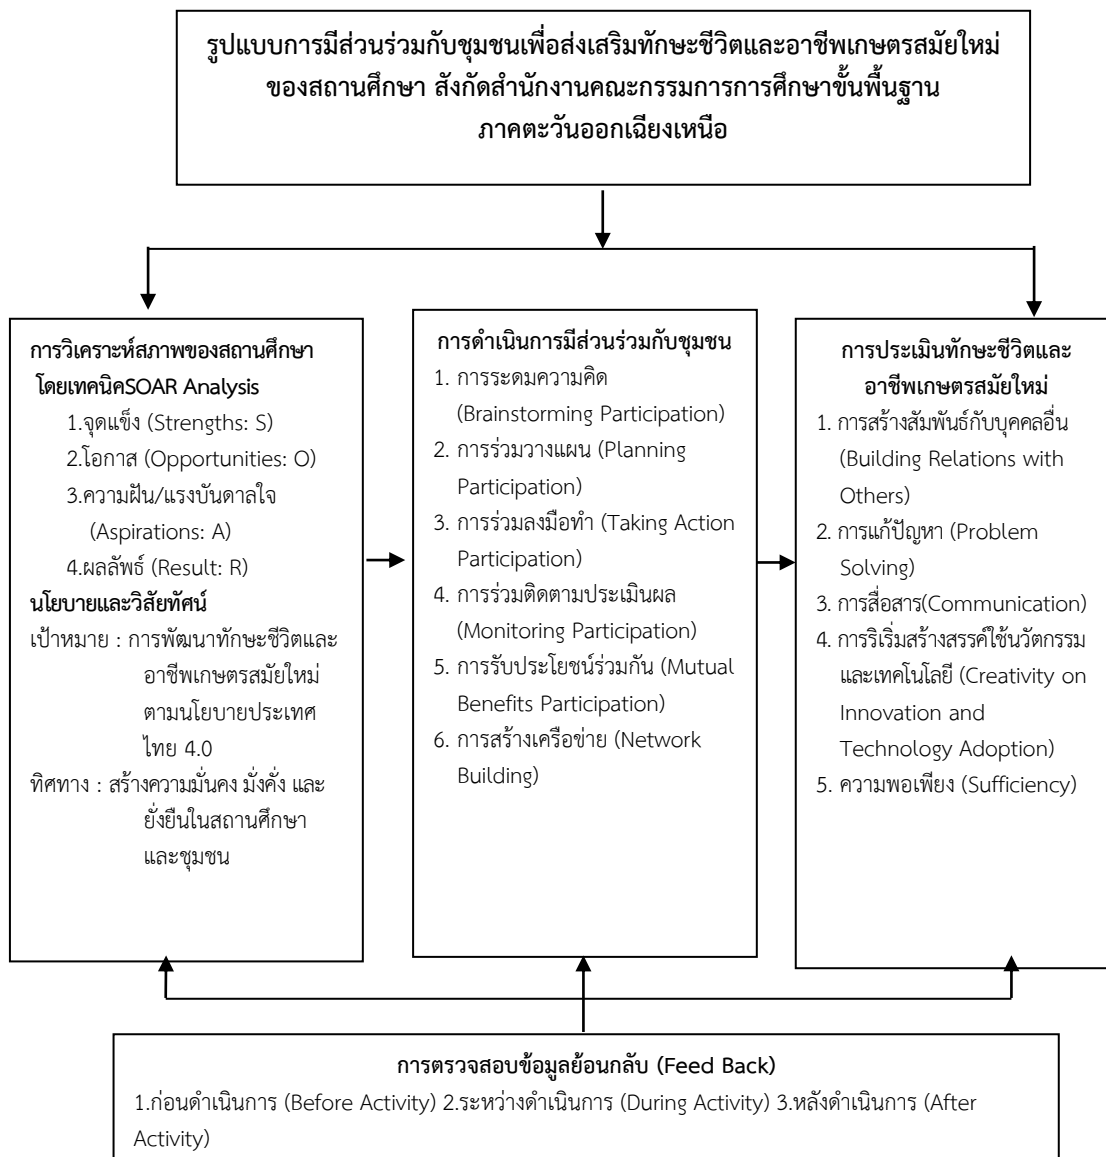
รูปแบบการมีส่วนร่วมกับชุมชนเพื่อส่งเสริมทักษะชีวิตและอาชีพเกษตรสมัยใหม่ ของสถานศึกษา สังกัดสำนักงานคณะกรรมการการศึกษาขั้นพื้นฐาน ภาคตะวันออกเฉียงเหนือ

การวิเคราะห์สภาพของสถานศึกษา โดยเทคนิคSOAR Analysis
1.จุดแข็ง (Strengths: S)
2.โอกาส (Opportunities: O)
3.ความฝัน/แรงบันดาลใจ (Aspirations: A)
4.ผลลัพธ์ (Result: R)
นโยบายและวิสัยทัศน์
เป้าหมาย : การพัฒนาทักษะชีวิตและอาชีพเกษตรสมัยใหม่ตามนโยบายประเทศไทย 4.0
ทิศทาง : สร้างความมั่นคง มั่งคั่ง และยั่งยืนในสถานศึกษาและชุมชน

การดำเนินการมีส่วนร่วมกับชุมชน
1. การระดมความคิด (Brainstorming Participation)
2. การร่วมวางแผน (Planning Participation)
3. การร่วมลงมือทำ (Taking Action Participation)
4. การร่วมติดตามประเมินผล (Monitoring Participation)
5. การรับประโยชน์ร่วมกัน (Mutual Benefits Participation)
6. การสร้างเครือข่าย (Network Building)

การประเมินทักษะชีวิตและอาชีพเกษตรสมัยใหม่
1. การสร้างสัมพันธ์กับบุคคลอื่น (Building Relations with Others)
2. การแก้ปัญหา (Problem Solving)
3. การสื่อสาร(Communication)
4. การริเริ่มสร้างสรรค์ใช้นวัตกรรมและเทคโนโลยี (Creativity on Innovation and Technology Adoption)
5. ความพอเพียง (Sufficiency)

การตรวจสอบข้อมูลย้อนกลับ (Feed Back)
1.ก่อนดำเนินการ (Before Activity) 2.ระหว่างดำเนินการ (During Activity) 3.หลังดำเนินการ (After Activity)